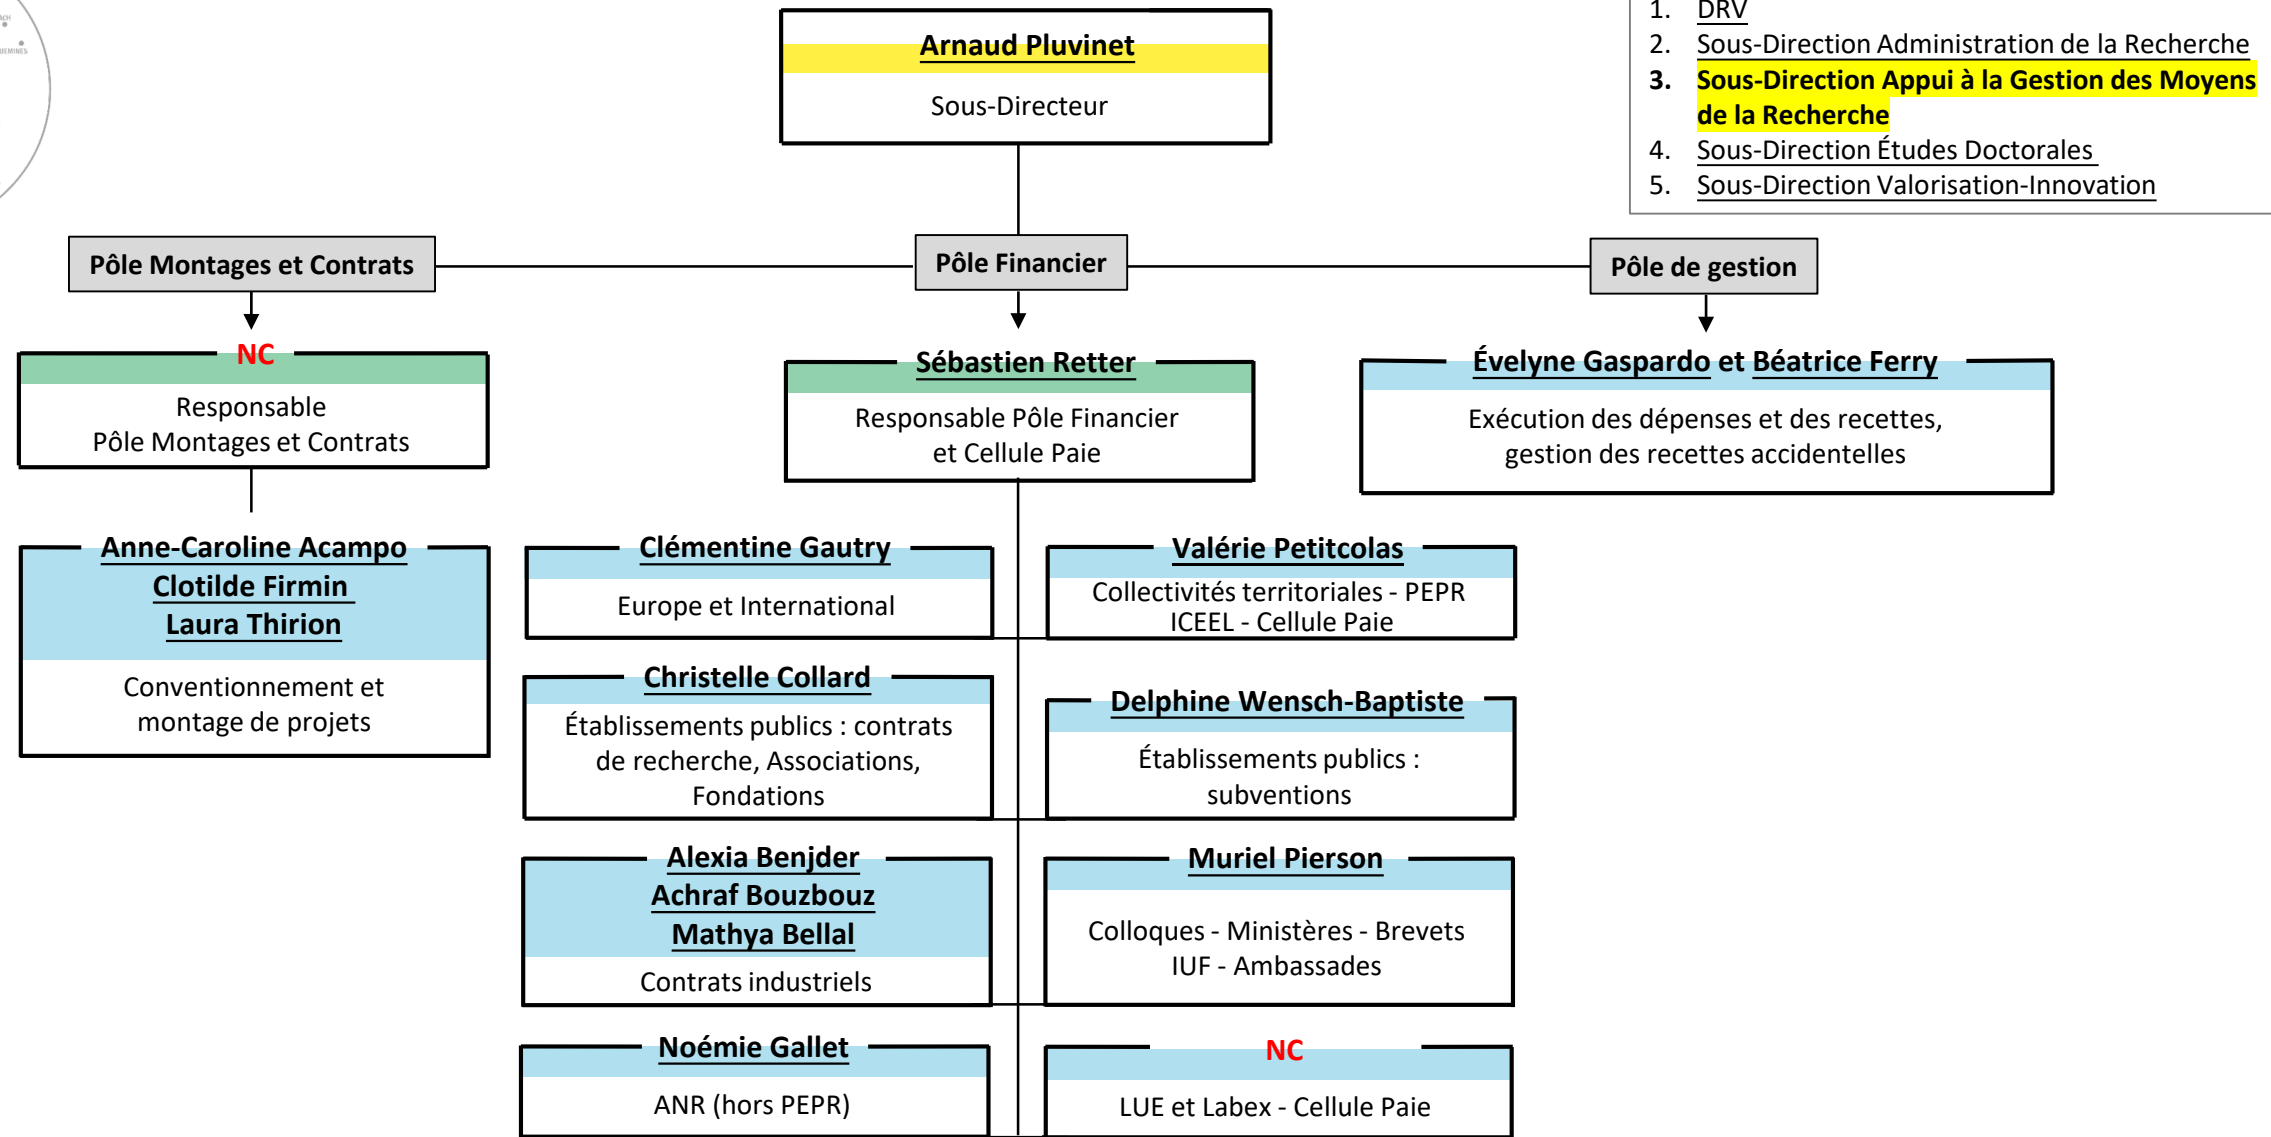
Arnaud Pluvinet
Sous-Directeur

1. DRV
2. Sous-Direction Administration de la Recherche
3. Sous-Direction Appui à la Gestion des Moyens de la Recherche
4. Sous-Direction Études Doctorales
5. Sous-Direction Valorisation-Innovation

Pôle Montages et Contrats

Pôle Financier

Pôle de gestion

NC
Responsable Pôle Montages et Contrats

Sébastien Retter
Responsable Pôle Financier et Cellule Paie

Évelyne Gaspardo et Béatrice Ferry
Exécution des dépenses et des recettes, gestion des recettes accidentelles

Anne-Caroline Acampo
Clotilde Firmin
Laura Thirion
Conventionnement et montage de projets

Clémentine Gautry
Europe et International

Valérie Petitcolas
Collectivités territoriales - PEPR ICEEL - Cellule Paie

Christelle Collard
Établissements publics : contrats de recherche, Associations, Fondations

Delphine Wensch-Baptiste
Établissements publics : subventions

Alexia Benjder
Achraf Bouzbouz
Mathya Bellal
Contrats industriels

Muriel Pierson
Colloques - Ministères - Brevets IUF - Ambassades

Noémie Gallet
ANR (hors PEPR)

NC
LUE et Labex - Cellule Paie